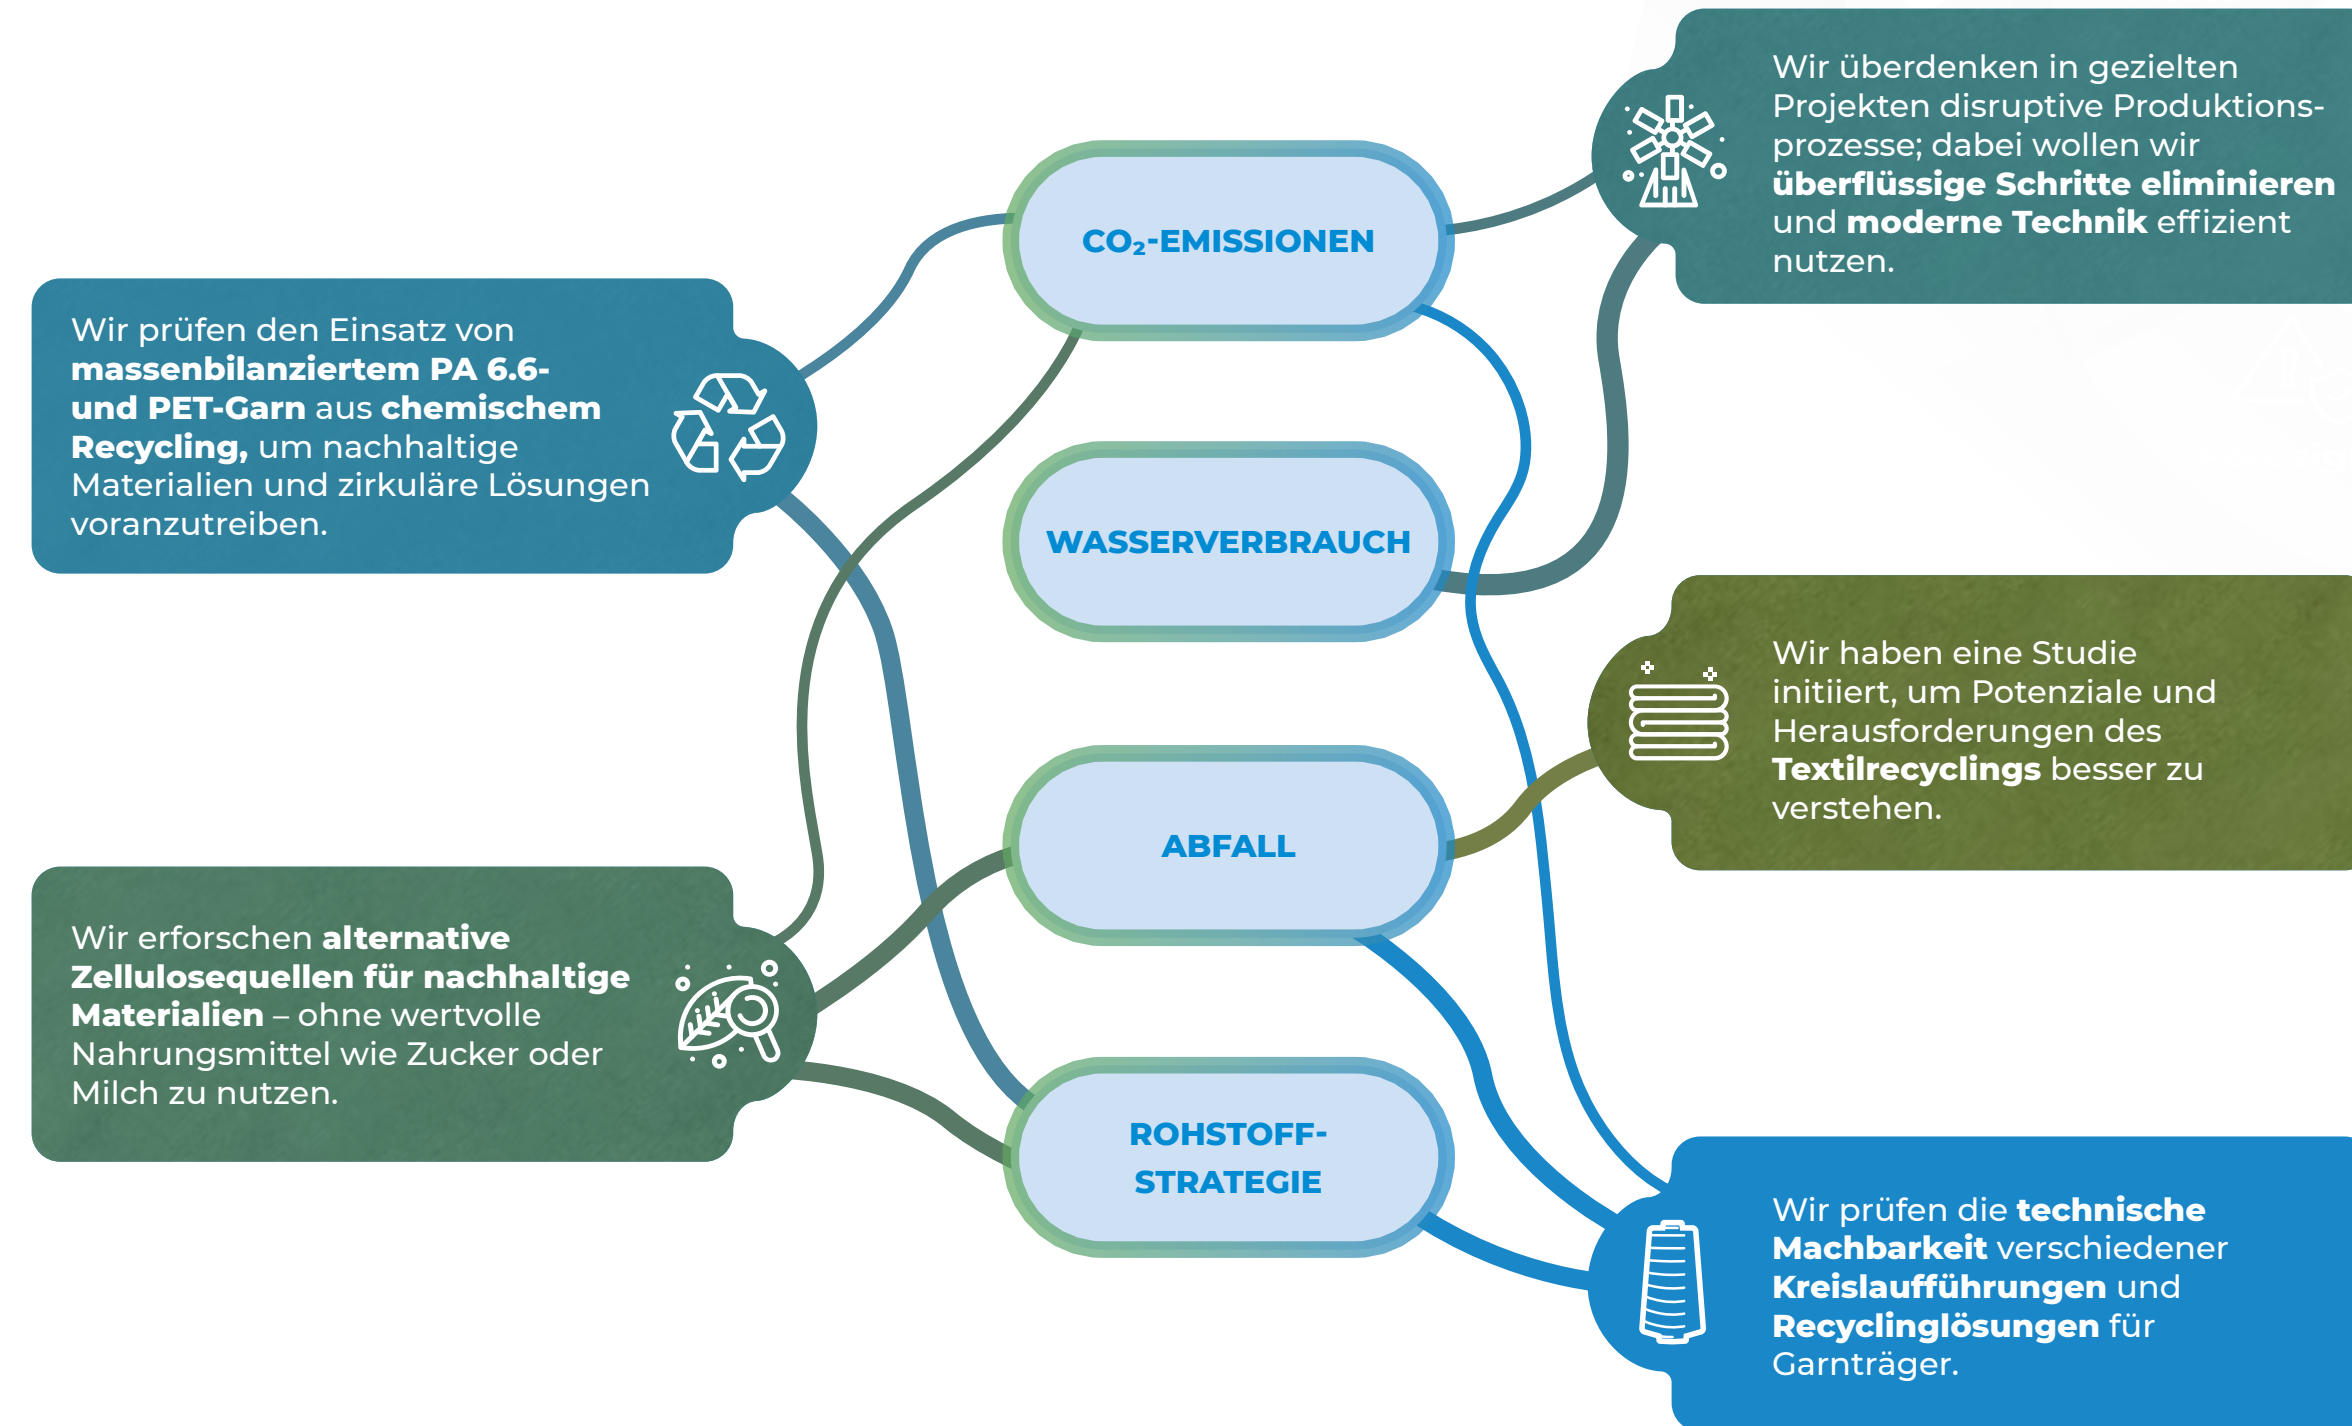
Wir prüfen den Einsatz von massenbilanziertem PA 6.6- und PET-Garn aus chemischem Recycling, um nachhaltige Materialien und zirkuläre Lösungen voranzutreiben.

Wir erforschen alternative Zellulosequellen für nachhaltige Materialien – ohne wertvolle Nahrungsmittel wie Zucker oder Milch zu nutzen.

$CO_2$-EMISSIONEN

WASSERVERBRAUCH

ABFALL

ROHSTOFF-STRATEGIE

Wir überdenken in gezielten Projekten disruptive Produktionsprozesse; dabei wollen wir überflüssige Schritte eliminieren und moderne Technik effizient nutzen.

Wir haben eine Studie initiiert, um Potenziale und Herausforderungen des Textilrecyclings besser zu verstehen.

Wir prüfen die technische Machbarkeit verschiedener Kreislaufführungen und Recyclinglösungen für Garnträger.